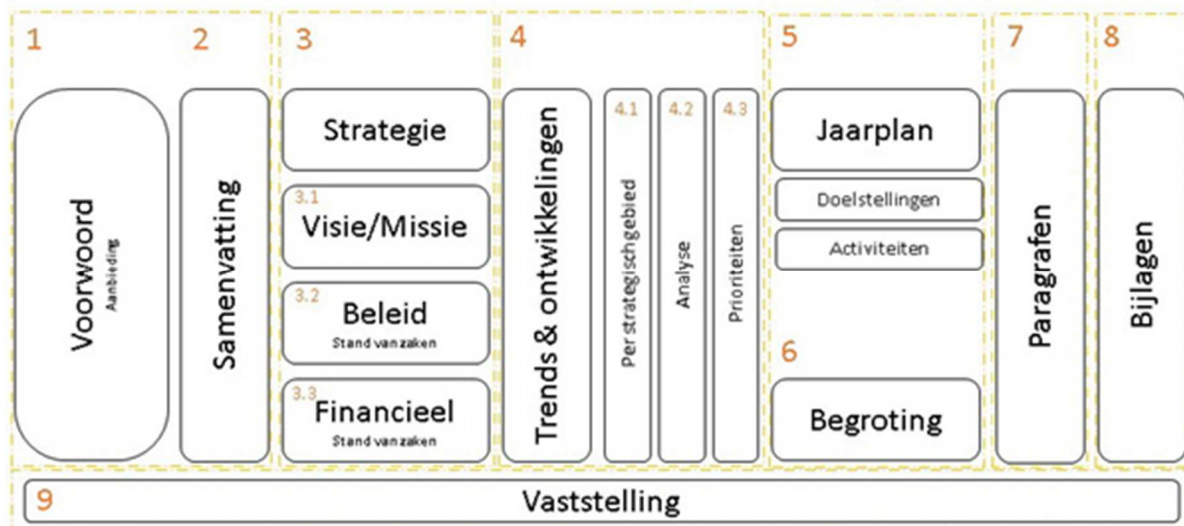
1
Voorwoord
Aanbieding

2
Samenvatting

3
Strategie
3.1
Visie/Missie
3.2
Beleid
Stand van zaken
3.3
Financieel
Stand van zaken

4
Trends & ontwikkelingen
4.1
Per strategischgebied
4.2
Analyse
4.3
Prioriteiten

5
Jaarplan
Doelstellingen
Activiteiten
6
Begroting

7
Paragrafen

8
Bijlagen

9
Vaststelling